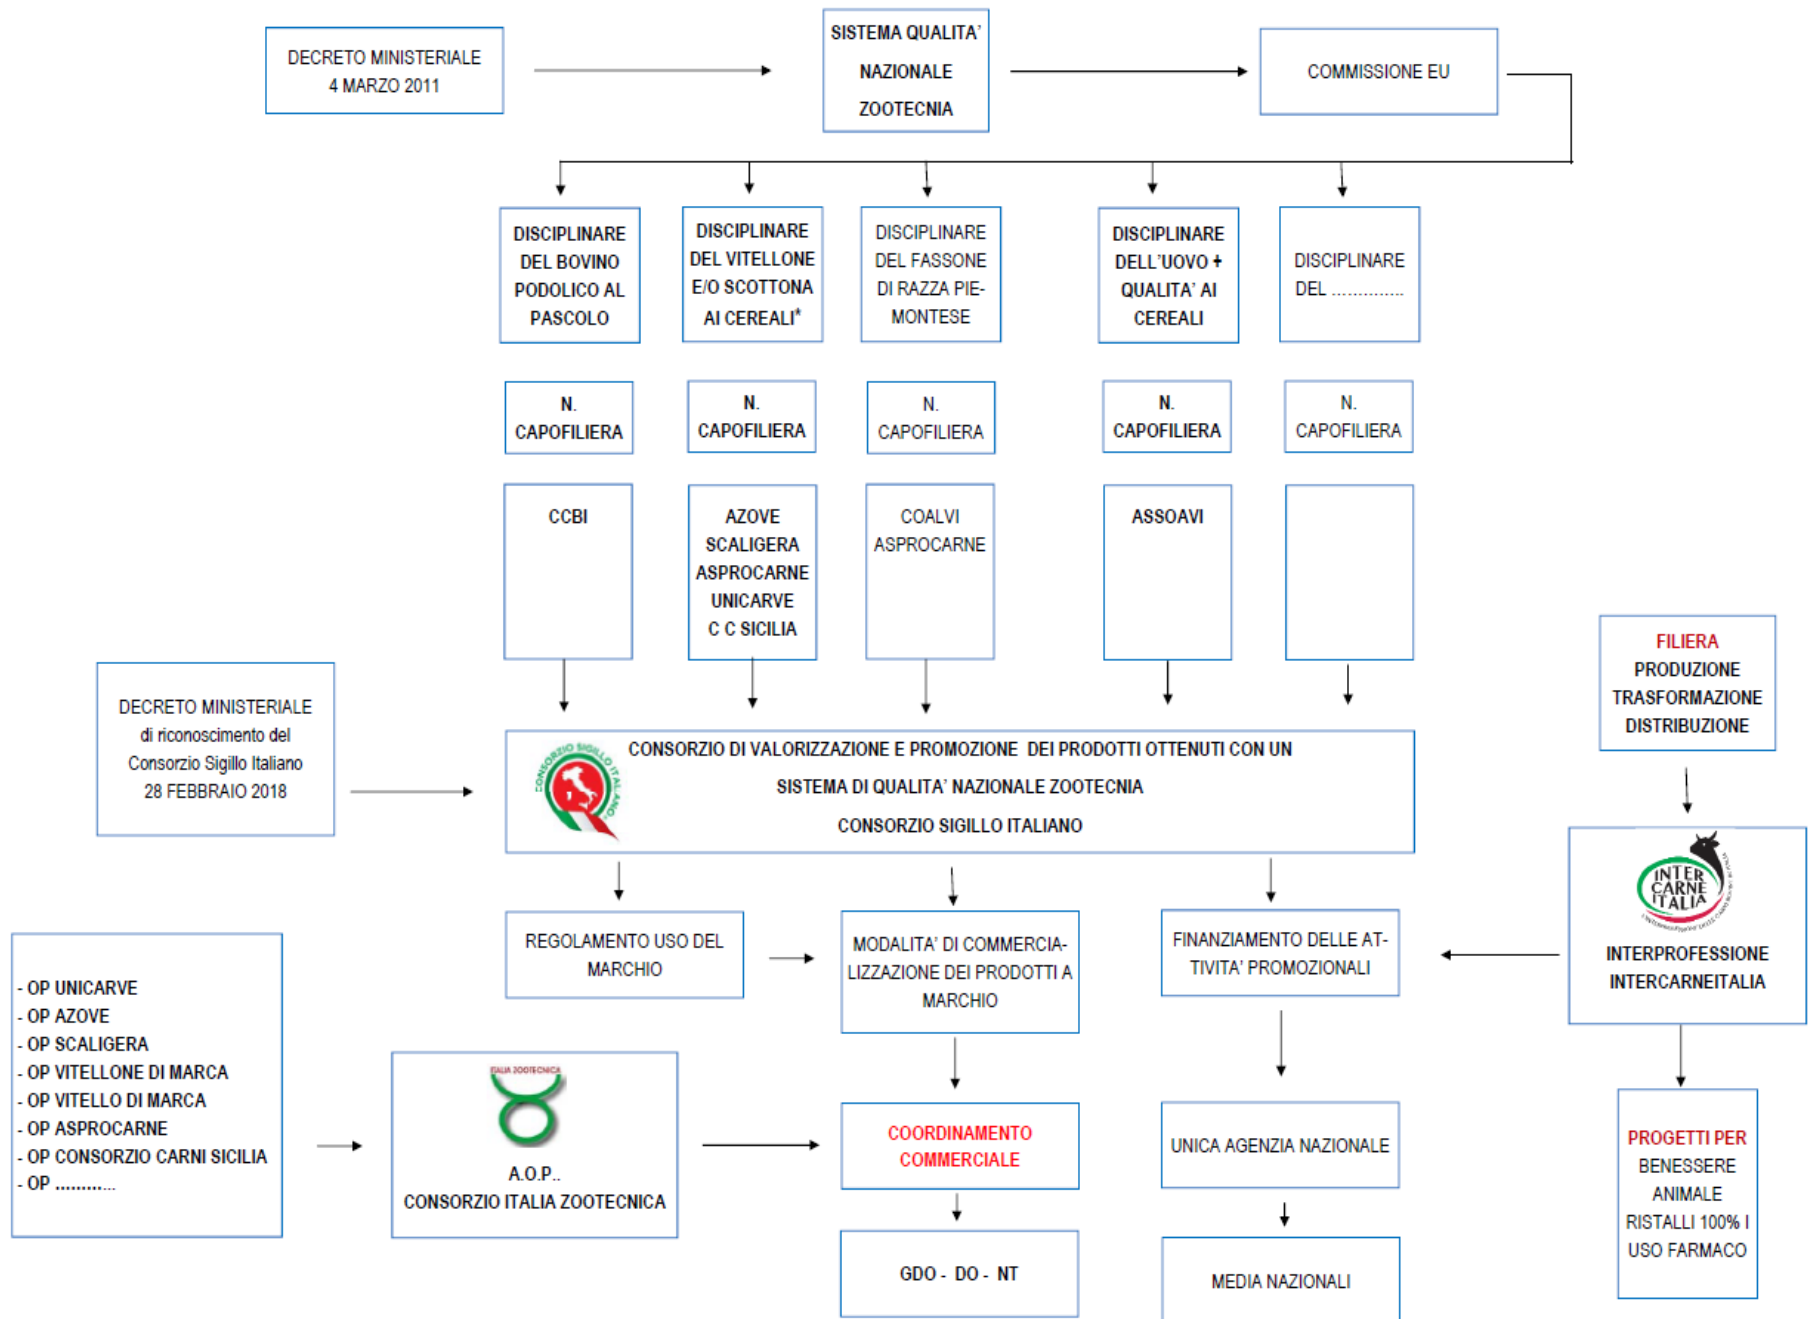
DECRETO MINISTERIALE 4 MARZO 2011

SISTEMA QUALITA' NAZIONALE ZOOTECNIA

COMMISSIONE EU

DISCIPLINARE DEL BOVINO PODOLICO AL PASCOLO

DISCIPLINARE DEL VITELLONE E/O SCOTTONA AI CEREALI*

DISCIPLINARE DEL FASSONE DI RAZZA PIEMONTESE

DISCIPLINARE DELL'UOVO + QUALITA' AI CEREALI

DISCIPLINARE DEL .............

N. CAPOFILIERA

N. CAPOFILIERA

N. CAPOFILIERA

N. CAPOFILIERA

N. CAPOFILIERA

CCBI

AZOVE SCALIGERA ASPROCARNE UNICARVE C C SICILIA

COALVI ASPROCARNE

ASSOAVI

FILIERA PRODUZIONE TRASFORMAZIONE DISTRIBUZIONE

DECRETO MINISTERIALE di riconoscimento del Consorzio Sigillo Italiano 28 FEBBRAIO 2018

CONSORZIO SIGILLO ITALIANO

CONSORZIO DI VALORIZZAZIONE E PROMOZIONE DEI PRODOTTI OTTENUTI CON UN SISTEMA DI QUALITA' NAZIONALE ZOOTECNIA

CONSORZIO SIGILLO ITALIANO

INTER CARNE ITALIA

INTERPROFESSIONE INTERCARNEITALIA

REGOLAMENTO USO DEL MARCHIO

MODALITA' DI COMMERCIALIZZAZIONE DEI PRODOTTI A MARCHIO

FINANZIAMENTO DELLE ATTIVITA' PROMOZIONALI

- OP UNICARVE
- OP AZOVE
- OP SCALIGERA
- OP VITELLONE DI MARCA
- OP VITELLO DI MARCA
- OP ASPROCARNE
- OP CONSORZIO CARNI SICILIA
- OP ..........

ITALIA ZOOTECNICA

A.O.P..
CONSORZIO ITALIA ZOOTECNICA

COORDINAMENTO COMMERCIALE

UNICA AGENZIA NAZIONALE

PROGETTI PER BENESSERE ANIMALE RISTALLI 100% I USO FARMACO

GDO - DO - NT

MEDIA NAZIONALI